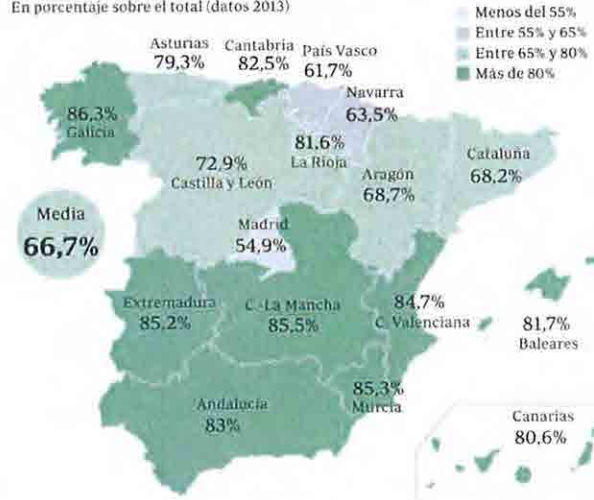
En porcentaje sobre el total (datos 2013)

Menos del 55%
Entre 55% y 65%
Entre 65% y 80%
Más de 80%

Asturias 79,3%
Cantabria 82,5%
País Vasco 61,7%
Navarra 63,5%
86,3% Galicia
81,6% La Rioja
72,9% Castilla y León
Aragón 68,7%
Cataluña 68,2%
Media 66,7%
Madrid 54,9%
Extremadura 85,2%
C.-La Mancha 85,5%
84,7% C. Valenciana
81,7% Baleares
85,3% Murcia
Andalucía 83%
Canarias 80,6%